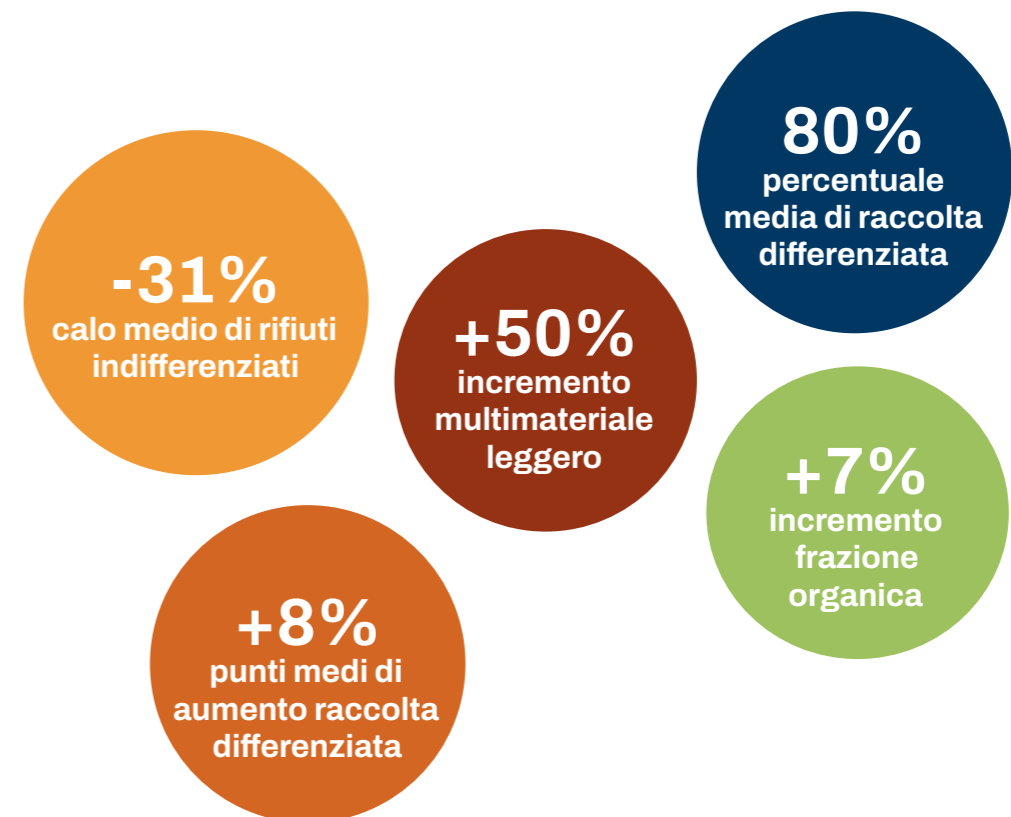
80%
percentuale media di raccolta differenziata

-31%
calo medio di rifiuti indifferenziati

+50%
incremento multimateriale leggero

+7%
incremento frazione organica

+8%
punti medi di aumento raccolta differenziata